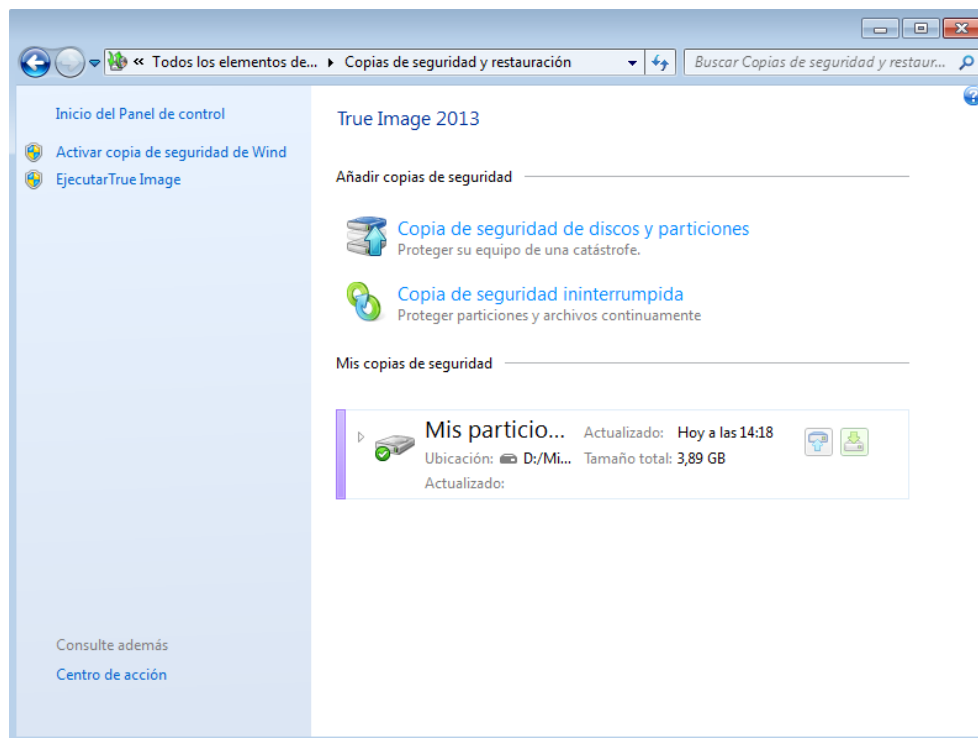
« Todos los elementos de... ▸ Copias de seguridad y restauración

Buscar Copias de seguridad y restaur...

Inicio del Panel de control

Activar copia de seguridad de Wind

EjecutarTrue Image

Consulte además

Centro de acción

True Image 2013

Añadir copias de seguridad

Copia de seguridad de discos y particiones
Proteger su equipo de una catástrofe.

Copia de seguridad ininterrumpida
Proteger particiones y archivos continuamente

Mis copias de seguridad

Mis particio... Actualizado: Hoy a las 14:18
Ubicación: D:/Mi... Tamaño total: 3,89 GB
Actualizado: